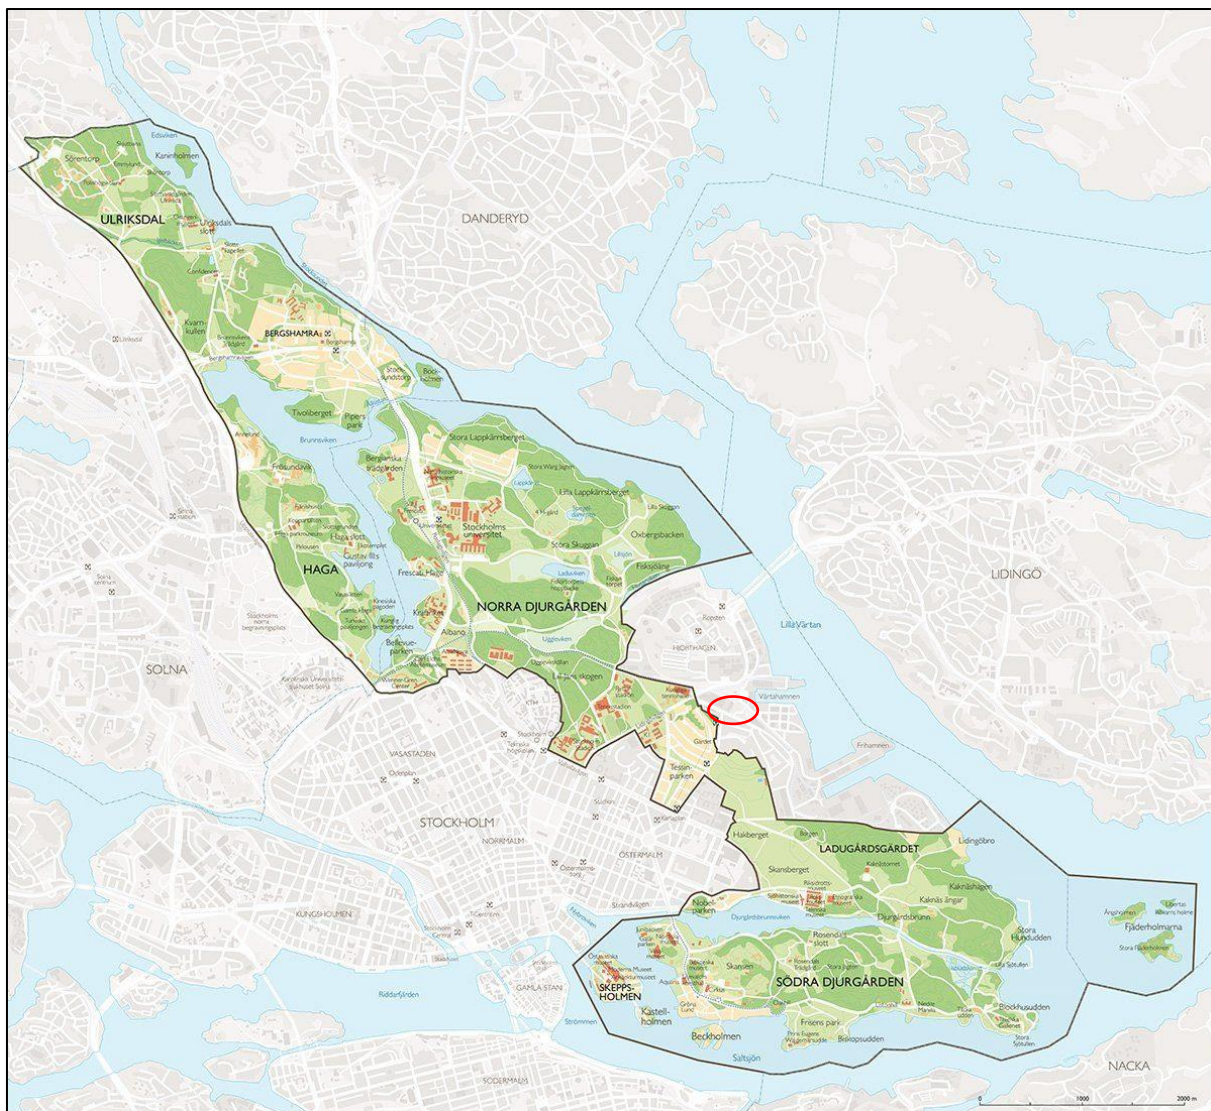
ULRIKSDAL

DANDERYD

BERGSHAMRA

HAGA

NORRA DJURGÅRDEN

SOLNA

LIDINGÖ

Lilla Värtan

Värtahamnen

Frihamnen

HJORTHAGEN

VASASTADEN

STOCKHOLM

NORRMALM

ÖSTERMALM

KUNGSHOLMEN

LADUGÅRDSGÄRDET

SÖDRA DJURGÅRDEN

SKEPPSHOLMEN

Kastellholmen

Beckholmen

GAMLA STAN

SÖDERMALM

NACKA

Saltsjön

Brunnsviken

Stora Lappkärrsberget

Lilla Lappkärrsberget

Stockholms universitet

Stora Skuggan

Oxbergsbacken

Tivoliberget

Frösundavik

Haga slott

Gustav III:s paviljong

Frescati Hage

Bellevueparken

Albano

Lill-Jans skogen

Tessinparken

Gärdet

Hakberget

Skansberget

Kaknästornet

Kaknäshagen

Kaknäs ängar

Djurgårdsbrunn

Djurgårdsbrunnsviken

Nobelparken

Rosendals slott

Skansen

Stora Hunduddern

Blockhusudden

Fjäderholmarna

Kvarnkullen

Kaninholmen

Sörentorp

Ulriksdals slott

Stocksundstorp

Bockholmen

Pipers park

Ladugårdsgärdet

Lidingöbro

Strömmen

Riddarfjärden

0 1000 2000 m